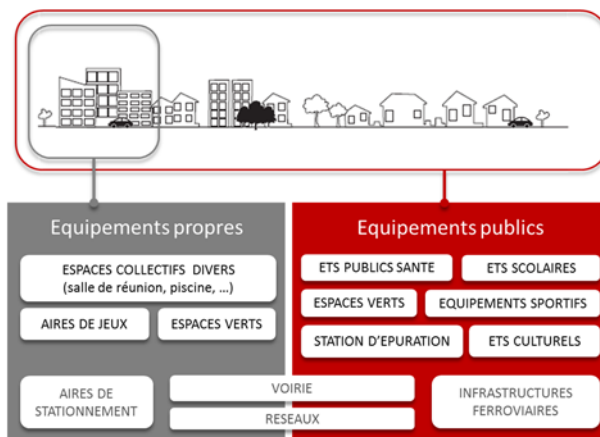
Equipements propres

ESPACES COLLECTIFS DIVERS
(salle de réunion, piscine, …)

AIRES DE JEUX

ESPACES VERTS

Equipements publics

ETS PUBLICS SANTE

ETS SCOLAIRES

ESPACES VERTS

EQUIPEMENTS SPORTIFS

STATION D'EPURATION

ETS CULTURELS

AIRES DE STATIONNEMENT

VOIRIE

RESEAUX

INFRASTRUCTURES FERROVIAIRES